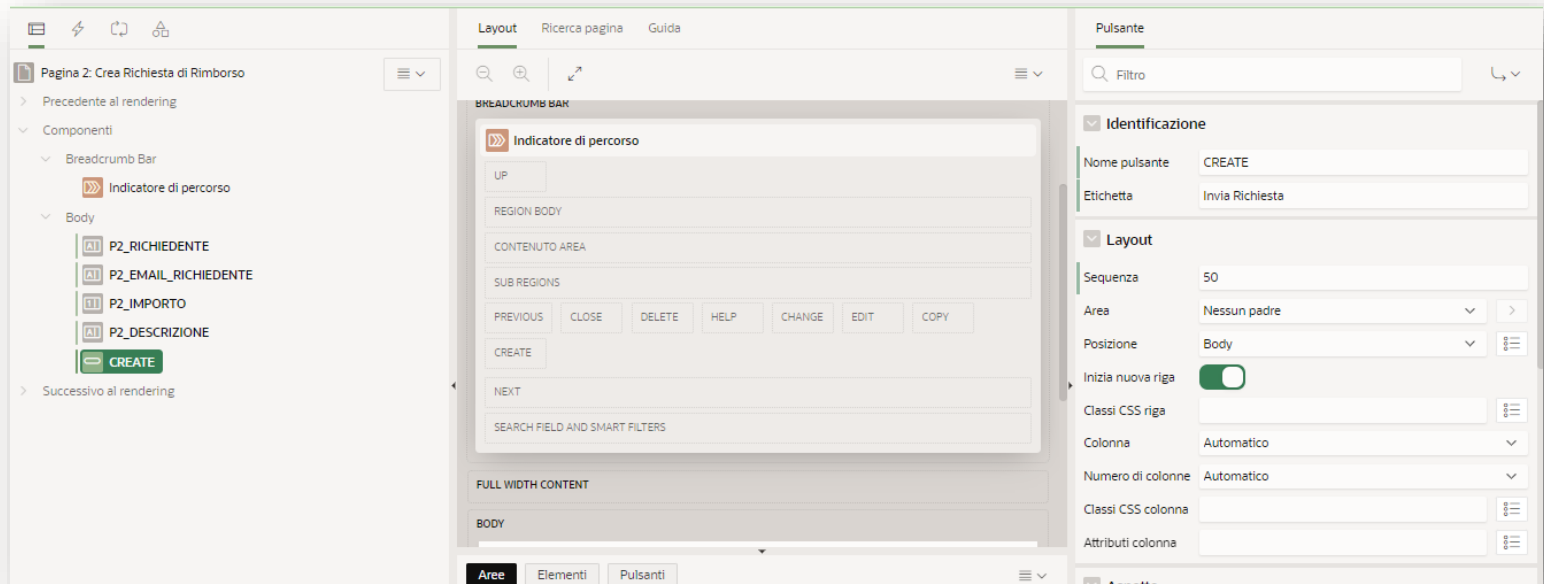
Pagina 2: Crea Richiesta di Rimborso

Precedente al rendering

Componenti

Breadcrumb Bar

Indicatore di percorso

Body

P2_RICHIEDENTE

P2_EMAIL_RICHIEDENTE

P2_IMPORTO

P2_DESCRIZIONE

CREATE

Successivo al rendering

Layout
Ricerca pagina
Guida

BREADCRUMB BAR

Indicatore di percorso

UP

REGION BODY

CONTENUTO AREA

SUB REGIONS

PREVIOUS
CLOSE
DELETE
HELP
CHANGE
EDIT
COPY

CREATE

NEXT

SEARCH FIELD AND SMART FILTERS

FULL WIDTH CONTENT

BODY

Aree
Elementi
Pulsanti

Pulsante

Filtro

Identificazione

| Nome pulsante | CREATE |
|---|---|
| Etichetta | Invia Richiesta |

Layout

| Sequenza | 50 |
|---|---|
| Area | Nessun padre |
| Posizione | Body |
| Inizia nuova riga | |
| Classi CSS riga | |
| Colonna | Automatico |
| Numero di colonne | Automatico |
| Classi CSS colonna | |
| Attributi colonna | |